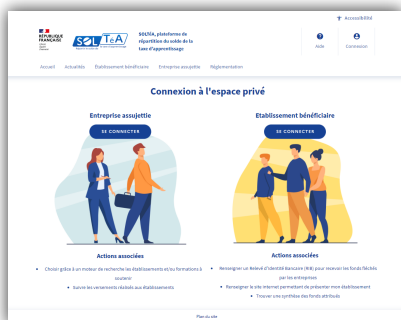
RÉPUBLIQUE FRANÇAISE
Liberté
Égalité
Fraternité

SOLTéA

SOLTéA, plateforme de répartition du solde de la taxe d'apprentissage

Accessibilité

Aide

Connexion

Accueil Actualités Établissement bénéficiaire Entreprise assujettie Réglementation

Connexion à l'espace privé

Entreprise assujettie

SE CONNECTER

Etablissement bénéficiaire

SE CONNECTER

Actions associées

Choisir grâce à un moteur de recherche les établissements et/ou formations à soutenir

Suivre les versements réalisés aux établissements

Actions associées

Renseigner un Relevé d'Identité Bancaire (RIB) pour recevoir les fonds fléchés par les entreprises

Renseigner le site internet permettant de présenter mon établissement

Trouver une synthèse des fonds attribués

Plan du site